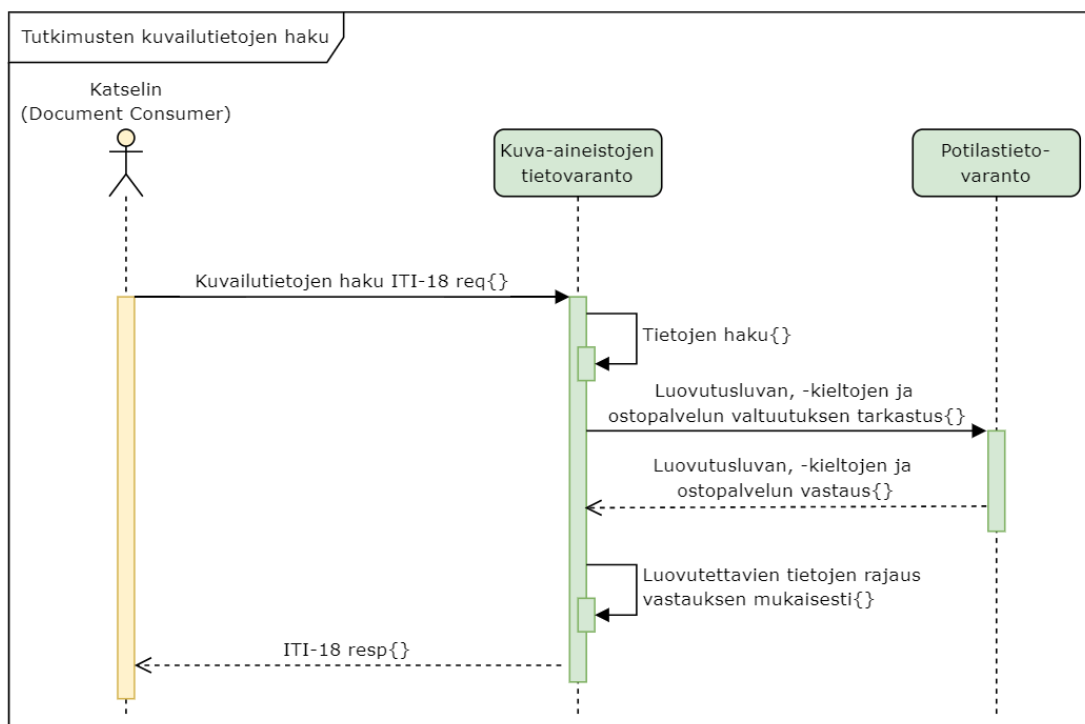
Tutkimusten kuvailutietojen haku

Katselin
(Document Consumer)

Kuva-aineistojen tietovaranto

Potilastietovaranto

Kuvailutietojen haku ITI-18 req{}

Tietojen haku{}

Luovutusluvan, -kieltojen ja ostopalvelun valtuutuksen tarkastus{}

Luovutusluvan, -kieltojen ja ostopalvelun vastaus{}

Luovutettavien tietojen rajaus vastauksen mukaisesti{}

ITI-18 resp{}